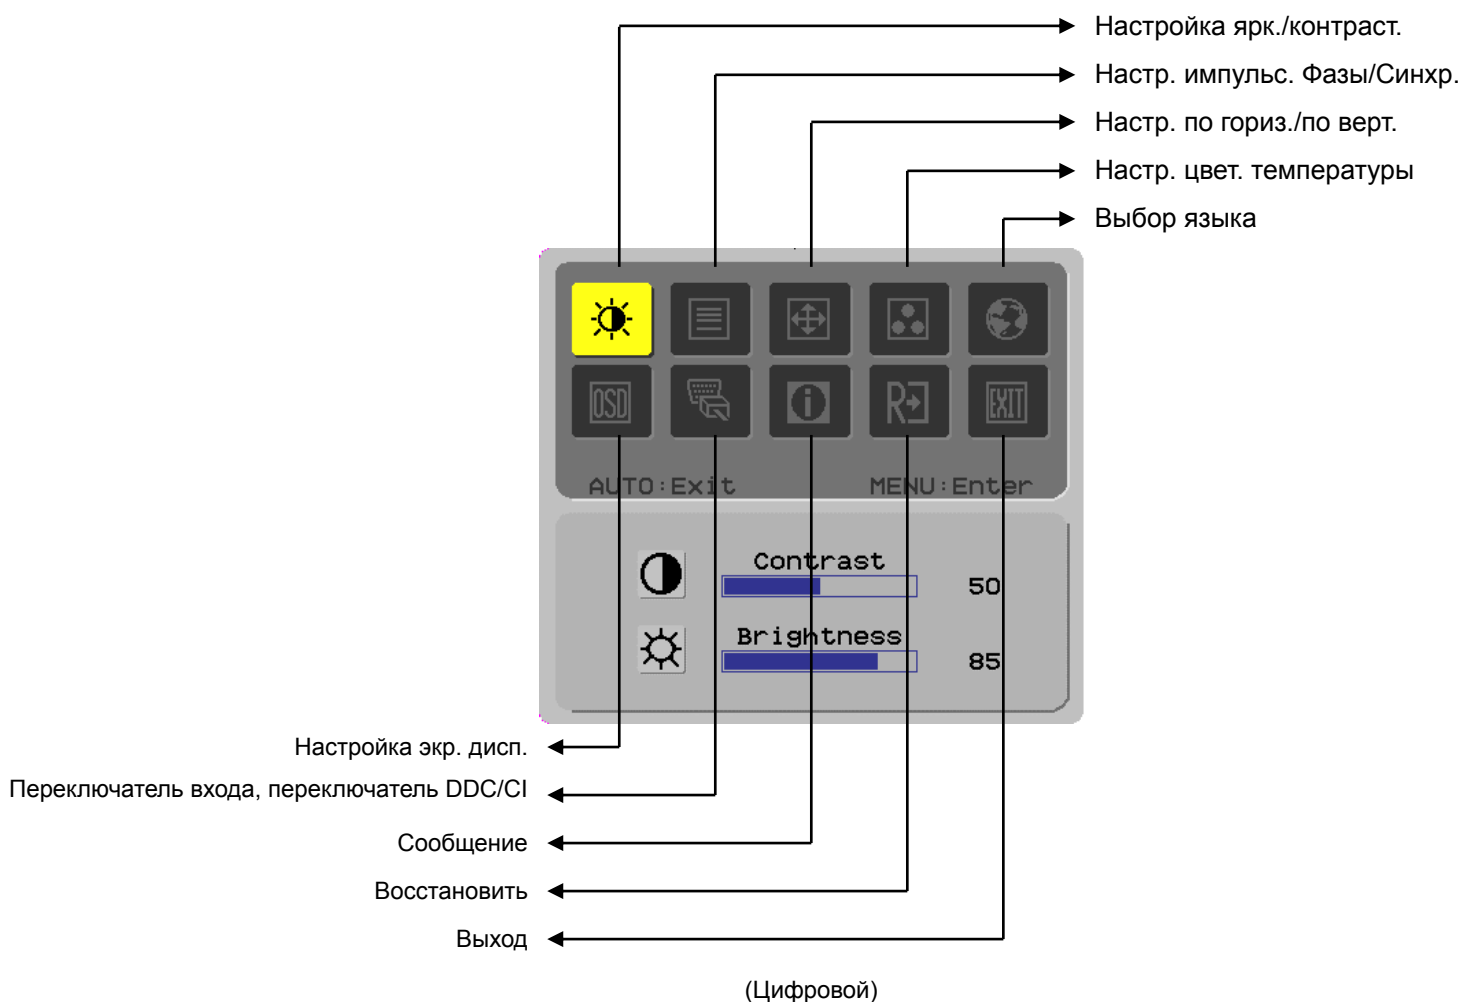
Настройка ярк./контраст.
Настр. импульс. Фазы/Синхр.
Настр. по гориз./по верт.
Настр. цвет. температуры
Выбор языка

OSD

EXIT

AUTO:Exit MENU:Enter

Contrast 50
Brightness 85

Настройка экр. дисп.
Переключатель входа, переключатель DDC/CI
Сообщение
Восстановить
Выход

(Цифровой)